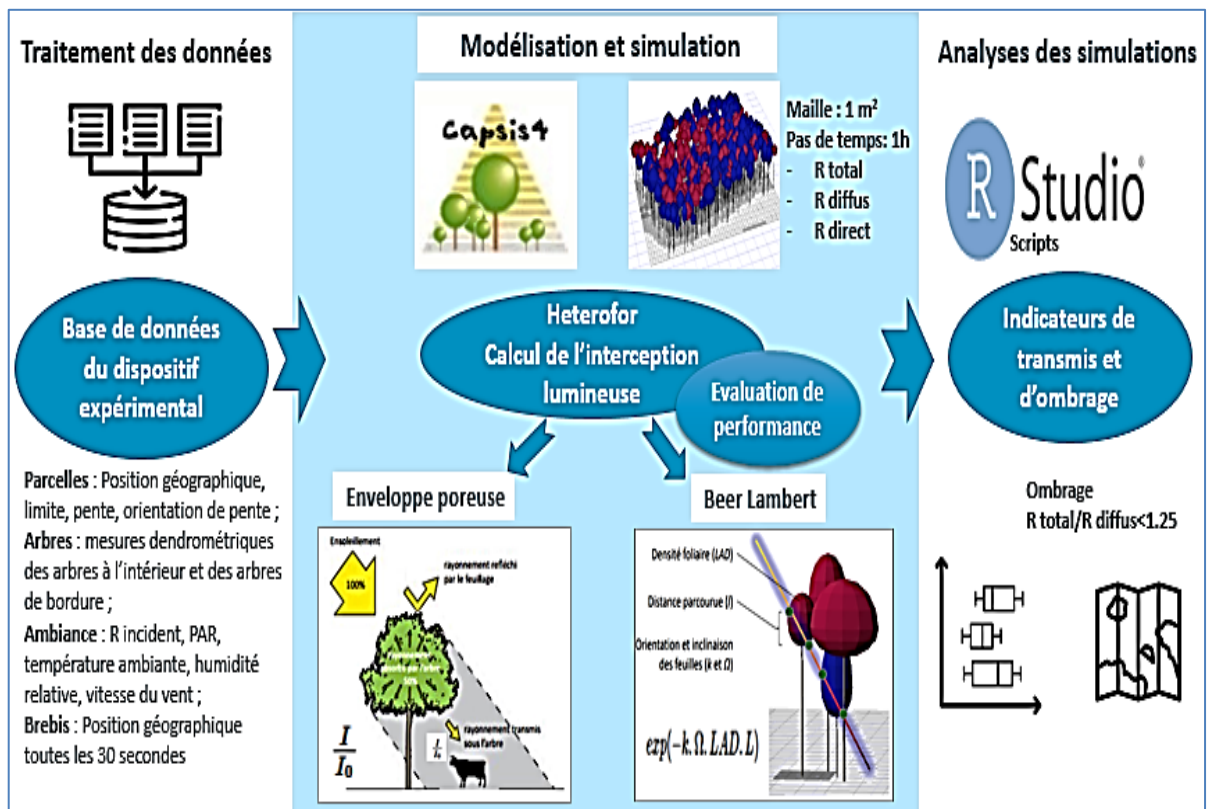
Traitement des données

Base de données du dispositif expérimental

Parcelles : Position géographique, limite, pente, orientation de pente ;
Arbres : mesures dendrométriques des arbres à l'intérieur et des arbres de bordure ;
Ambiance : R incident, PAR, température ambiante, humidité relative, vitesse du vent ;
Brebis : Position géographique toutes les 30 secondes

Modélisation et simulation

Capsis4

Maille : 1 m²
Pas de temps: 1h
- R total
- R diffus
- R direct

Heterofor
Calcul de l'interception lumineuse

Evaluation de performance

Enveloppe poreuse

Ensoleillement
100%
rayonnement réfléchi par le feuillage
rayonnement absorbé par l'arbre 50%
rayonnement transmis sous l'arbre
$\frac{I}{I_0}$
$\frac{I}{I_0}$

Beer Lambert

Densité foliaire (LAD)
Distance parcourue (l)
Orientation et inclinaison des feuilles (k et Ω)
$exp(-k.\Omega.LAD.L)$

Analyses des simulations

R Studio®
Scripts

Indicateurs de transmis et d'ombrage

Ombrage
R total/R diffus<1.25